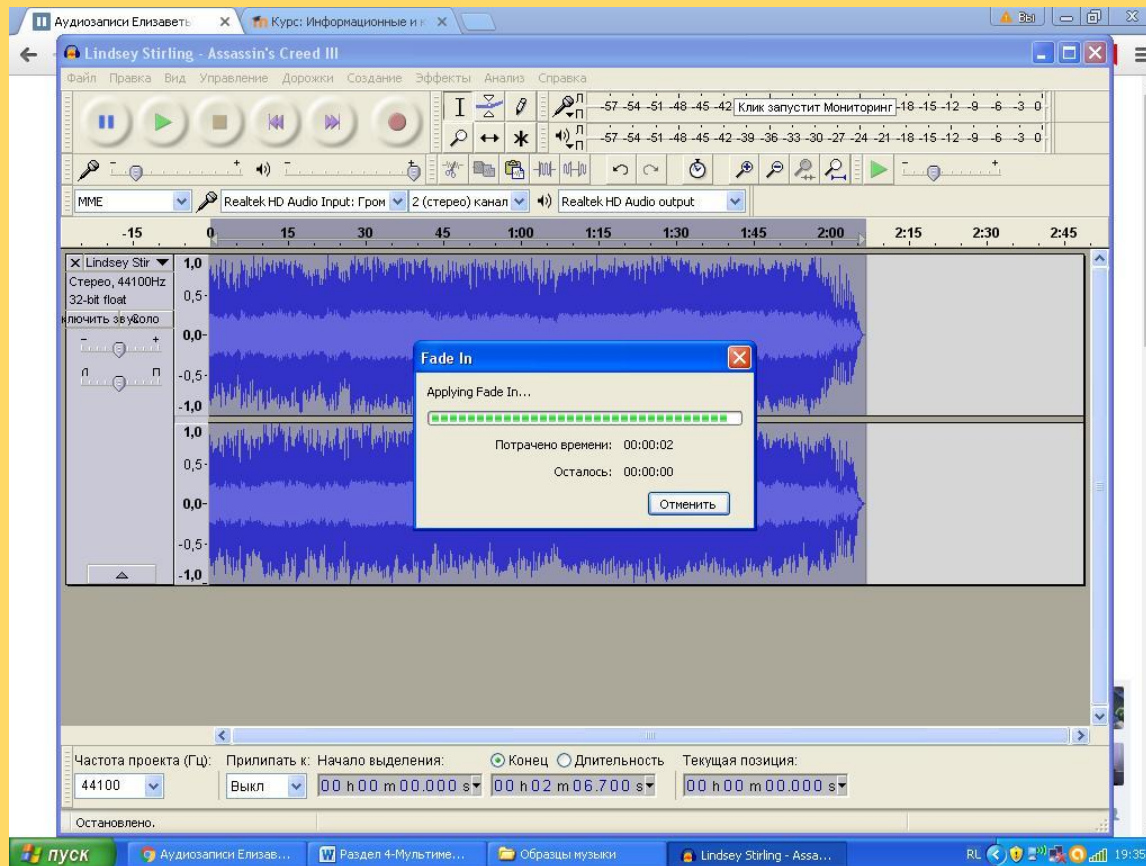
Аудиозаписи Елизаветь
Курс: Информационные и
Вы
Lindsey Stirling - Assassin's Creed III
Файл Правка Вид Управление Дорожки Создание Эффекты Анализ Справка
-57 -54 -51 -48 -45 -42 Клик запустит Мониторинг -18 -15 -12 -9 -6 -3 0
-57 -54 -51 -48 -45 -42 -39 -36 -33 -30 -27 -24 -21 -18 -15 -12 -9 -6 -3 0
MME
Realtek HD Audio Input: Гром
2 (стерео) канал
Realtek HD Audio output
-15 0 15 30 45 1:00 1:15 1:30 1:45 2:00 2:15 2:30 2:45
Lindsey Stir
Стерео, 44100Hz
32-bit float
ключить звуСоло
1,0
0,5-
0,0-
-0,5-
-1,0
1,0
0,5-
0,0-
-0,5-
-1,0
Fade In
Applying Fade In...
Потрачено времени: 00:00:02
Осталось: 00:00:00
Отменить
Частота проекта (Гц): Прилипать к: Начало выделения: Конец Длительность Текущая позиция:
44100
Выкл
00 h 00 m 00.000 s
00 h 02 m 06.700 s
00 h 00 m 00.000 s
Остановлено.
пуск
Аудиозаписи Елизав...
Раздел 4-Мультиме...
Образцы музыки
Lindsey Stirling - Assa...
RL
19:35